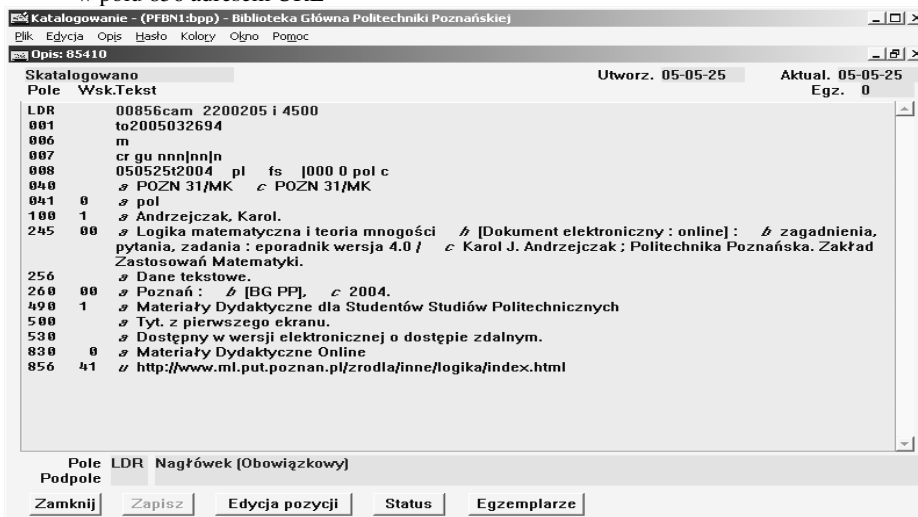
w polu 856 adresem URL

Katalogowanie - (PFBN1:bpp) - Biblioteka Główna Politechniki Poznańskiej

Plik Edycja Opis Hasło Kolory Okno Pomoc

Opis: 85410

Skatalogowano Utworz. 05-05-25 Aktual. 05-05-25

Pole Wsk.Tekst Egz. 0

| | | |
|---|---|---|
| LDR | | 00856cam 2200205 i 4500 |
| 001 | | to2005032694 |
| 006 | | m |
| 007 | | cr gu nnn\|nn\|n |
| 008 | | 050525t2004 pl fs \|000 0 pol c |
| 040 | | a POZN 31/MK c POZN 31/MK |
| 041 | 0 | a pol |
| 100 | 1 | a Andrzejczak, Karol. |
| 245 | 00 | a Logika matematyczna i teoria mnogości h [Dokument elektroniczny : online] : b zagadnienia, pytania, zadania : eporadnik wersja 4.0 / c Karol J. Andrzejczak ; Politechnika Poznańska. Zakład Zastosowań Matematyki. |
| 256 | | a Dane tekstowe. |
| 260 | 00 | a Poznań : b [BG PP], c 2004. |
| 490 | 1 | a Materiały Dydaktyczne dla Studentów Studiów Politechnicznych |
| 500 | | a Tyt. z pierwszego ekranu. |
| 530 | | a Dostępny w wersji elektronicznej o dostępie zdalnym. |
| 830 | 0 | a Materiały Dydaktyczne Online |
| 856 | 41 | u http://www.ml.put.poznan.pl/zrodla/inne/logika/index.html |

Pole LDR Nagłówek (Obowiązkowy)
Podpole

Zamknij Zapisz Edycja pozycji Status Egzemplarze